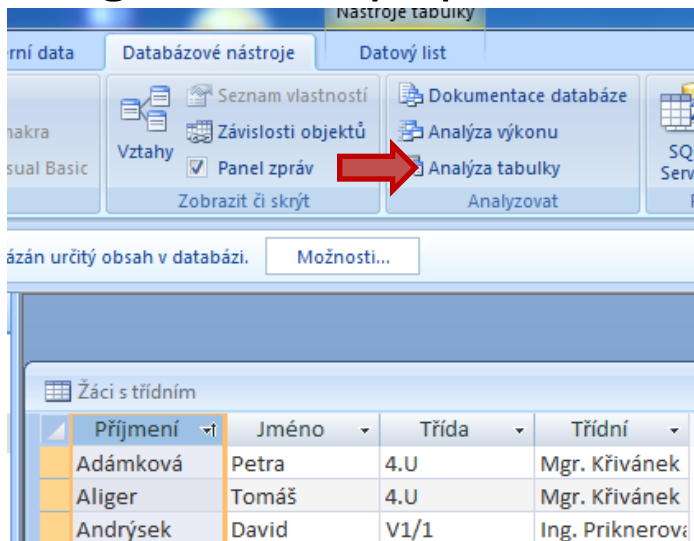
Nástroje tabulky

rní data | Databázové nástroje | Datový list

nakra
sual Basic

Vztahy
Seznam vlastností
Závislosti objektů
Panel zpráv
Zobrazit či skrýt

Dokumentace databáze
Analýza výkonu
Analýza tabulky
Analyzovat

SQ
Serv

ázán určitý obsah v databázi. Možnosti...

Žáci s třídním

| Příjmení | Jméno | Třída | Třídní |
|---|---|---|---|
| Adámková | Petra | 4.U | Mgr. Křivánek |
| Aliger | Tomáš | 4.U | Mgr. Křivánek |
| Andrýsek | David | V1/1 | Ing. Priknerova |